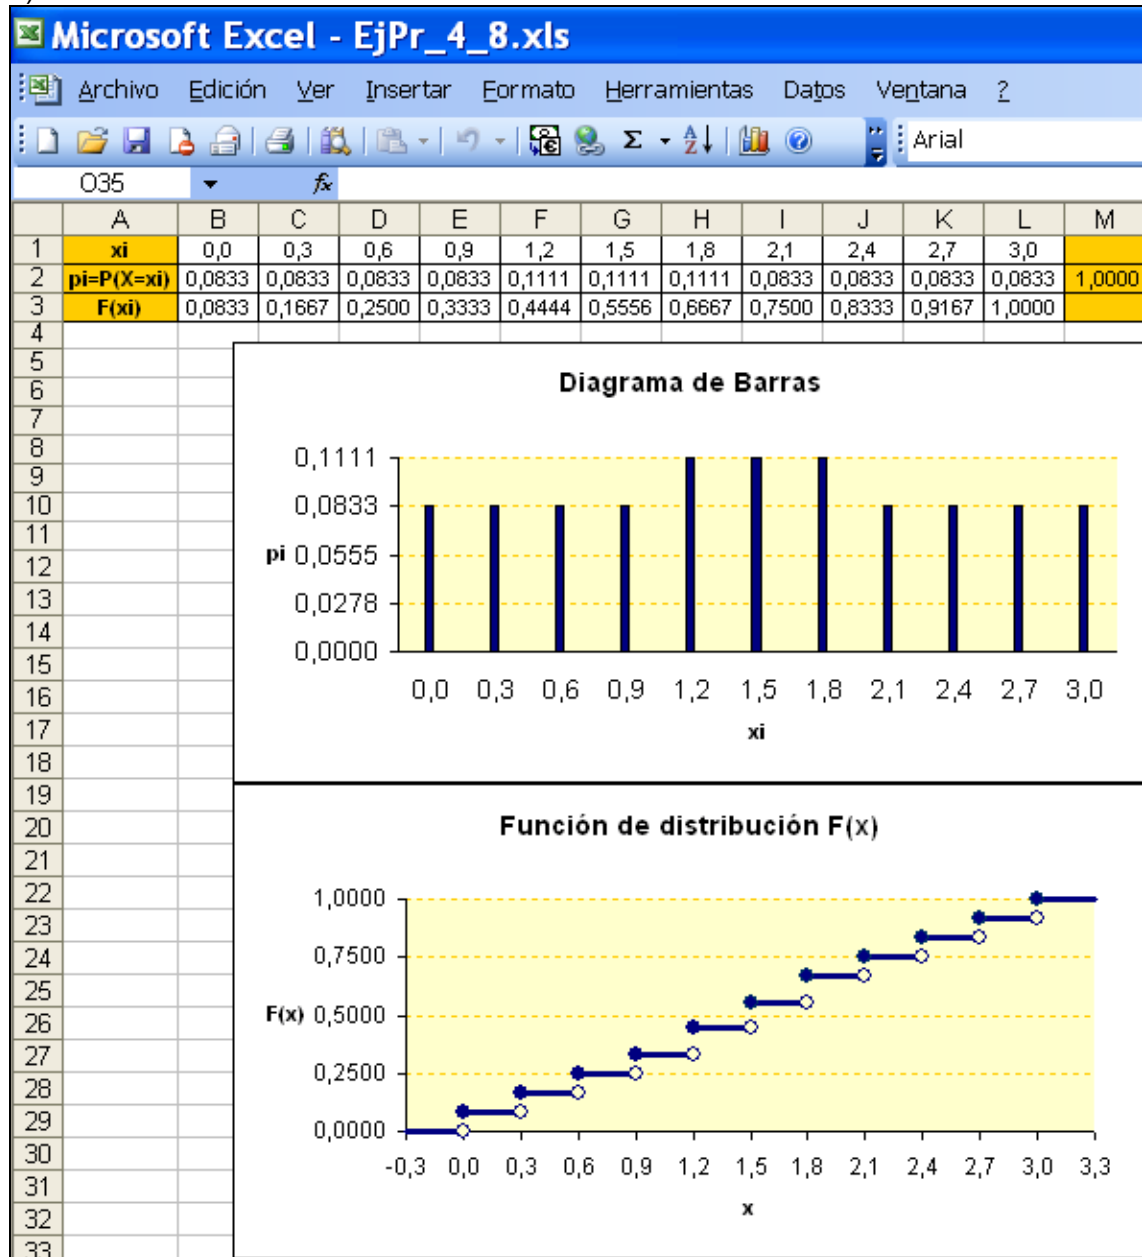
Microsoft Excel - EjPr_4_8.xls

Archivo Edición Ver Insertar Formato Herramientas Datos Ventana ?

Arial

O35

| | A | B | C | D | E | F | G | H | I | J | K | L | M |
|---|---|---|---|---|---|---|---|---|---|---|---|---|---|
| 1 | xi | 0,0 | 0,3 | 0,6 | 0,9 | 1,2 | 1,5 | 1,8 | 2,1 | 2,4 | 2,7 | 3,0 | |
| 2 | pi=P(X=xi) | 0,0833 | 0,0833 | 0,0833 | 0,0833 | 0,1111 | 0,1111 | 0,1111 | 0,0833 | 0,0833 | 0,0833 | 0,0833 | 1,0000 |
| 3 | F(xi) | 0,0833 | 0,1667 | 0,2500 | 0,3333 | 0,4444 | 0,5556 | 0,6667 | 0,7500 | 0,8333 | 0,9167 | 1,0000 | |

4 5 6 7 8 9 10 11 12 13 14 15 16 17 18 19 20 21 22 23 24 25 26 27 28 29 30 31 32 33

Diagrama de Barras

0,1111
0,0833
pi 0,0555
0,0278
0,0000

0,0 0,3 0,6 0,9 1,2 1,5 1,8 2,1 2,4 2,7 3,0
xi

Función de distribución F(x)

1,0000
0,7500
F(x) 0,5000
0,2500
0,0000

-0,3 0,0 0,3 0,6 0,9 1,2 1,5 1,8 2,1 2,4 2,7 3,0 3,3
x